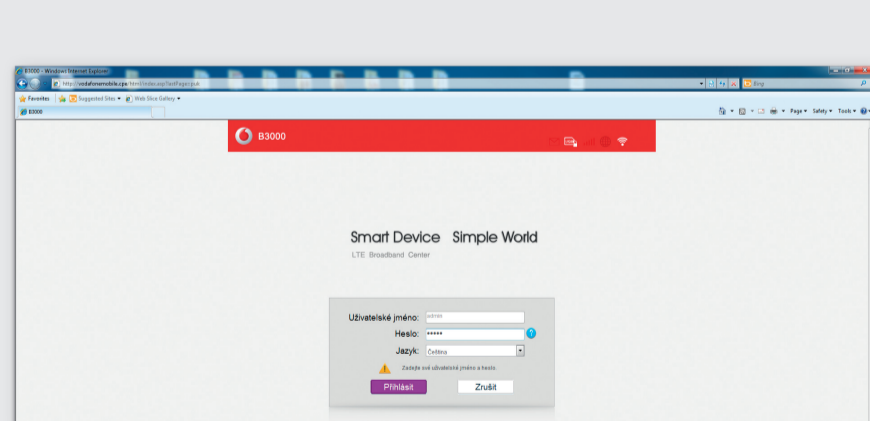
B3000 - Windows Internet Explorer
http://vodafonemobile.cpe/html/index.asp?lastPage=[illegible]
Bing
Favorites
Suggested Sites ▾
Web Slice Gallery ▾
B3000
Page ▾ Safety ▾ Tools ▾
B3000

Smart Device Simple World
LTE Broadband Center

Uživatelské jméno: admin
Heslo: •••••
Jazyk: Čeština
Zadejte své uživatelské jméno a heslo.
Přihlásit
Zrušit